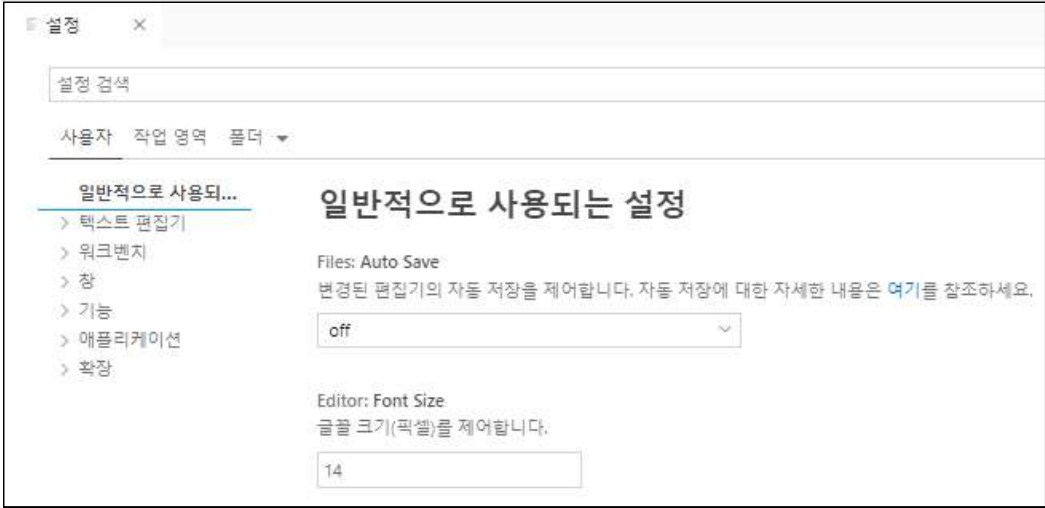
설정 ×

설정 검색

사용자 작업 영역 폴더 ▾

일반적으로 사용되...
> 텍스트 편집기
> 워크벤치
> 창
> 기능
> 애플리케이션
> 확장

일반적으로 사용되는 설정

Files: Auto Save
변경된 편집기의 자동 저장을 제어합니다. 자동 저장에 대한 자세한 내용은 여기를 참조하세요.

off

Editor: Font Size
글꼴 크기(픽셀)를 제어합니다.

14